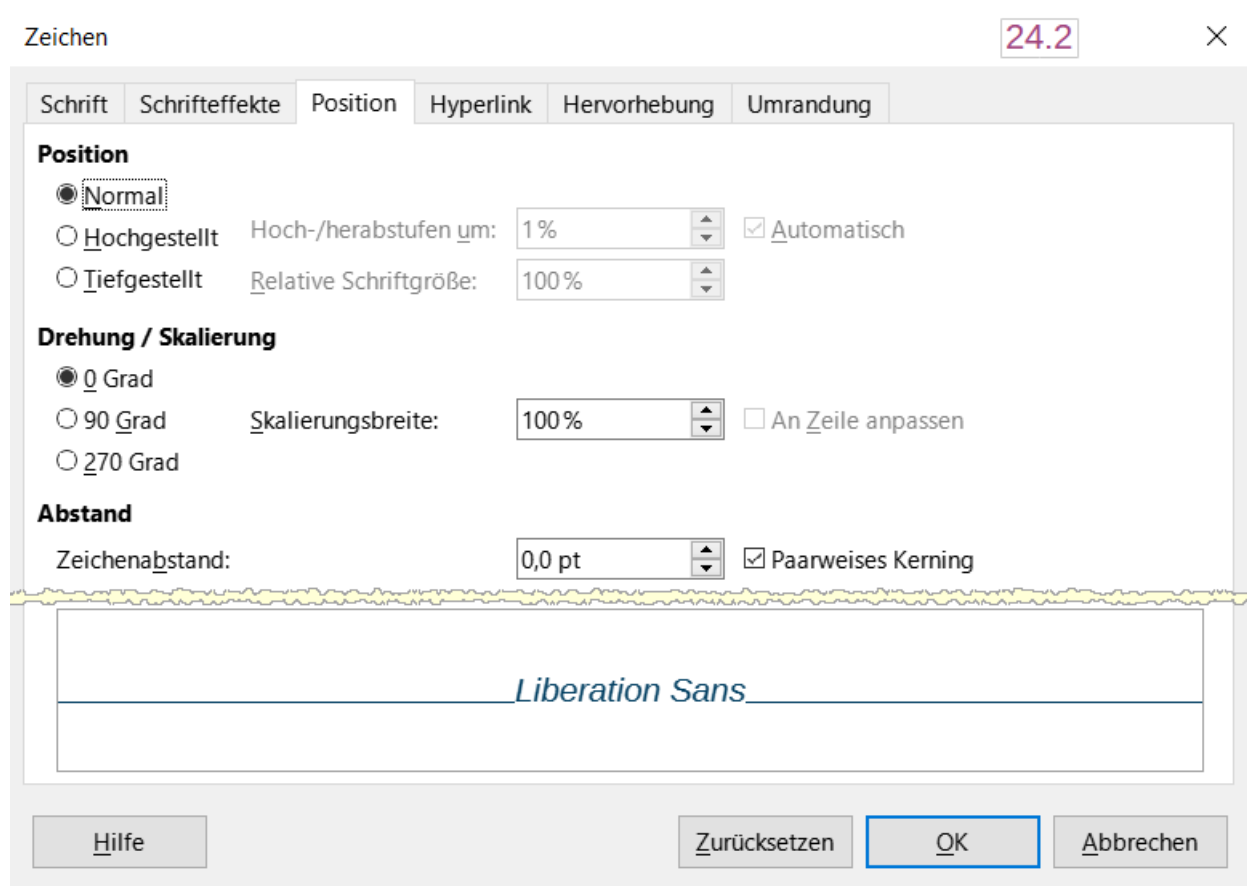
Zeichen

24.2

Schrift | Schrifteffekte | Position | Hyperlink | Hervorhebung | Umrandung

Position

Normal

Hochgestellt

Tiefgestellt

Hoch-/herabstufen um: 1%

Automatisch

Relative Schriftgröße: 100%

Drehung / Skalierung

0 Grad

90 Grad

270 Grad

Skalierungsbreite: 100%

An Zeile anpassen

Abstand

Zeichenabstand: 0,0 pt

Paarweises Kerning

Liberation Sans

Hilfe

Zurücksetzen

OK

Abbrechen